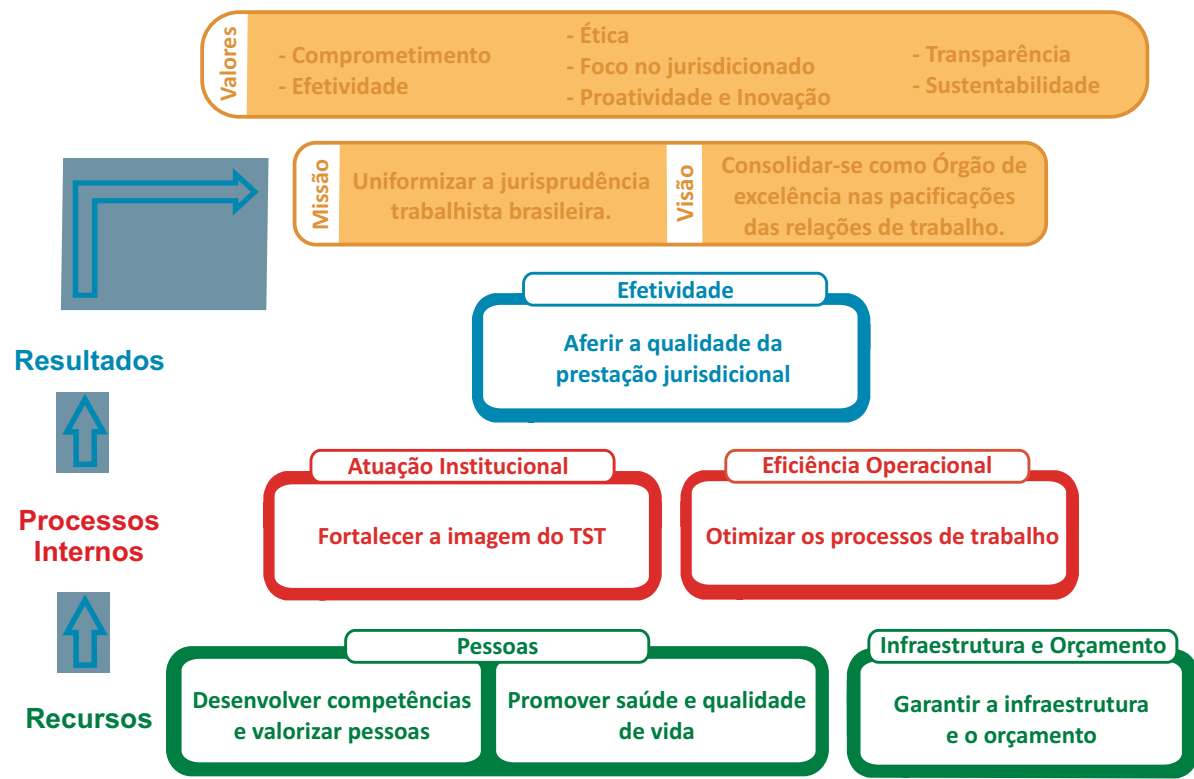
Valores

- Comprometimento
- Efetividade

- Ética
- Foco no jurisdicionado
- Proatividade e Inovação

- Transparência
- Sustentabilidade

Missão

Uniformizar a jurisprudência trabalhista brasileira.

Visão

Consolidar-se como Órgão de excelência nas pacificações das relações de trabalho.

Resultados

Efetividade

Aferir a qualidade da prestação jurisdicional

Processos Internos

Atuação Institucional

Fortalecer a imagem do TST

Eficiência Operacional

Otimizar os processos de trabalho

Recursos

Pessoas

Desenvolver competências e valorizar pessoas

Promover saúde e qualidade de vida

Infraestrutura e Orçamento

Garantir a infraestrutura e o orçamento